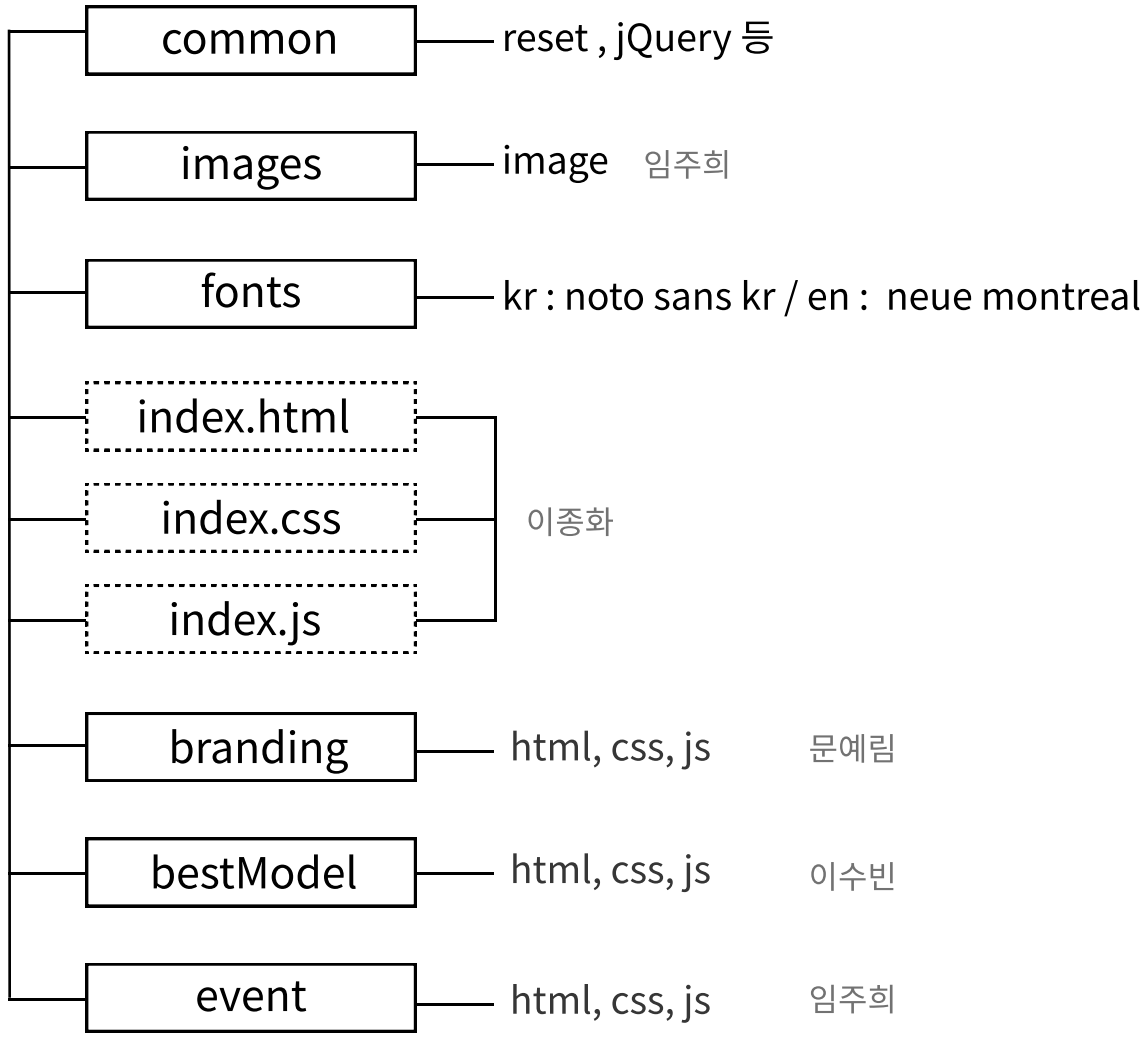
common
reset , jQuery 등

images
image 임주희

fonts
kr : noto sans kr / en : neue montreal

index.html
index.css
index.js
이종화

branding
html, css, js 문예림

bestModel
html, css, js 이수빈

event
html, css, js 임주희